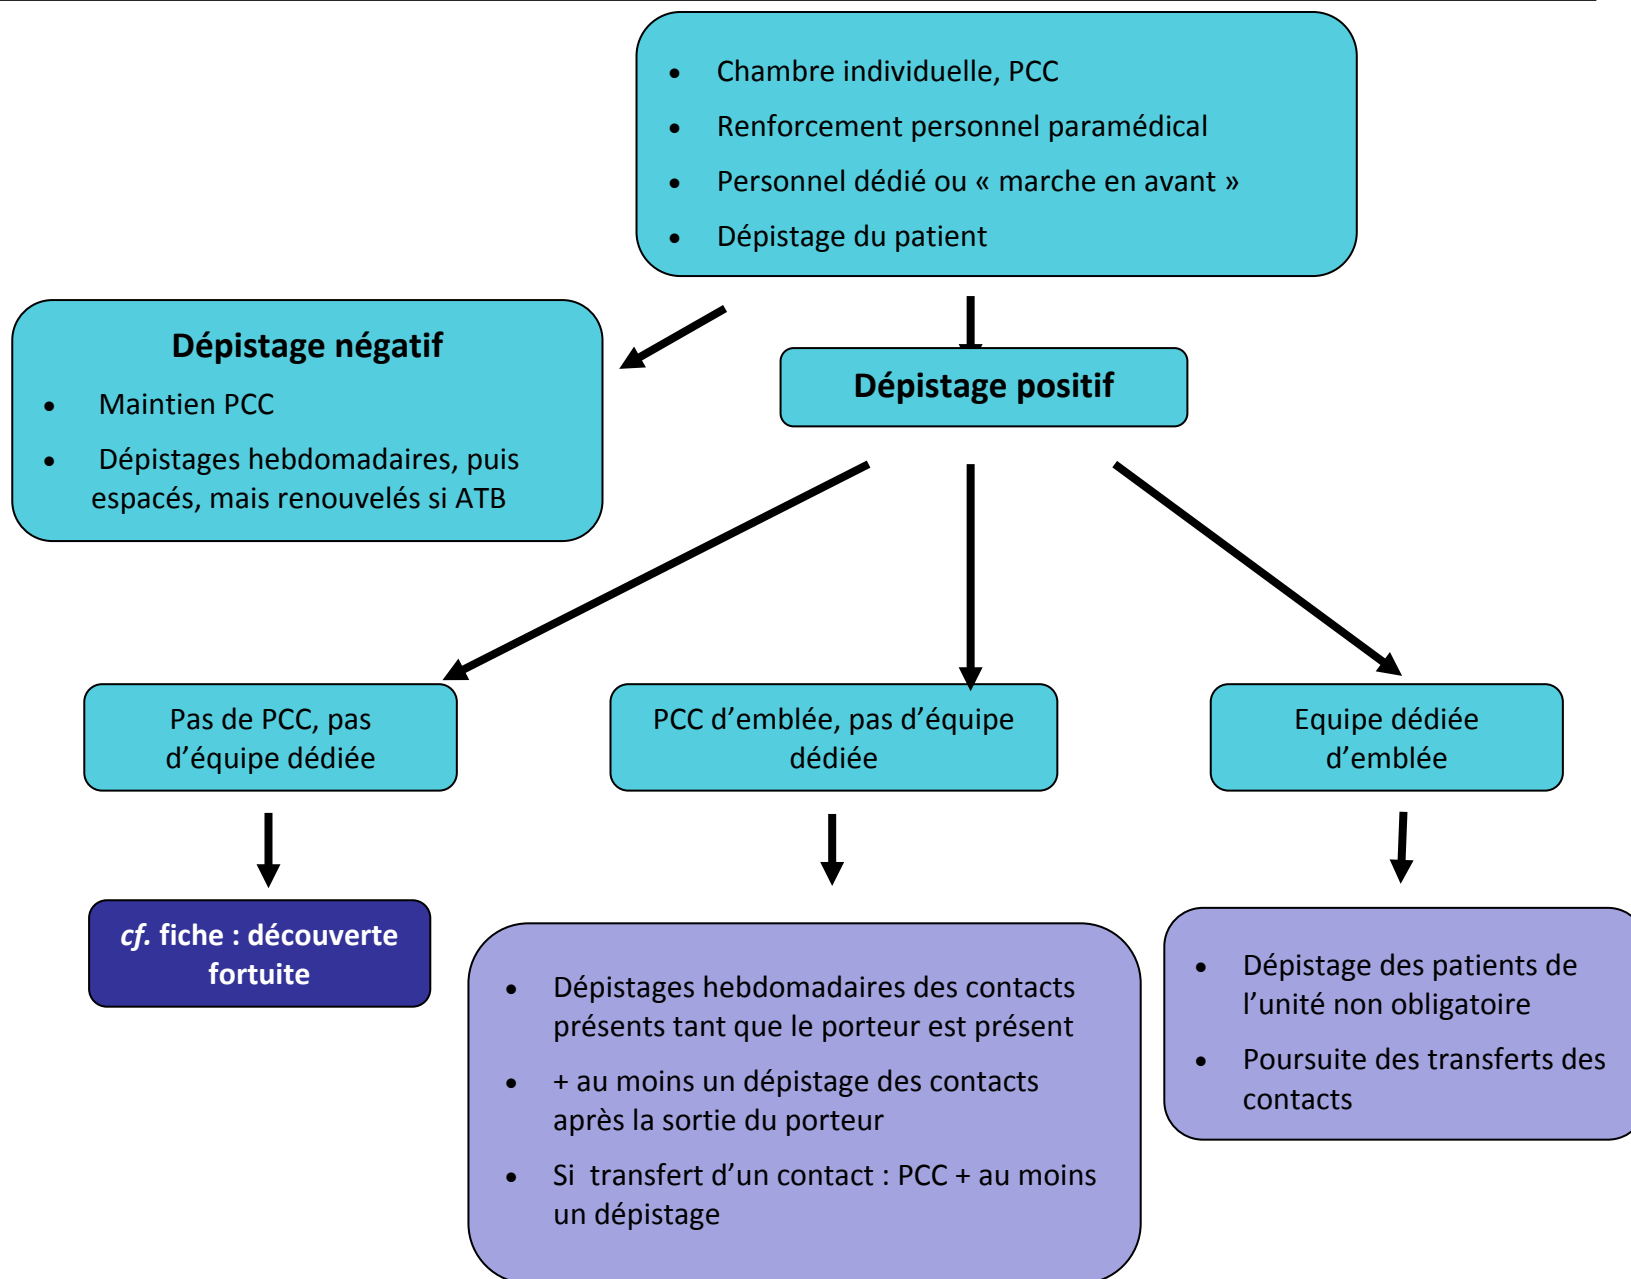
• Chambre individuelle, PCC
• Renforcement personnel paramédical
• Personnel dédié ou « marche en avant »
• Dépistage du patient

**Dépistage négatif**
• Maintien PCC
• Dépistages hebdomadaires, puis espacés, mais renouvelés si ATB

**Dépistage positif**

Pas de PCC, pas d'équipe dédiée

PCC d'emblée, pas d'équipe dédiée

Equipe dédiée d'emblée

*cf.* fiche : découverte fortuite

• Dépistages hebdomadaires des contacts présents tant que le porteur est présent
• + au moins un dépistage des contacts après la sortie du porteur
• Si transfert d'un contact : PCC + au moins un dépistage

• Dépistage des patients de l'unité non obligatoire
• Poursuite des transferts des contacts